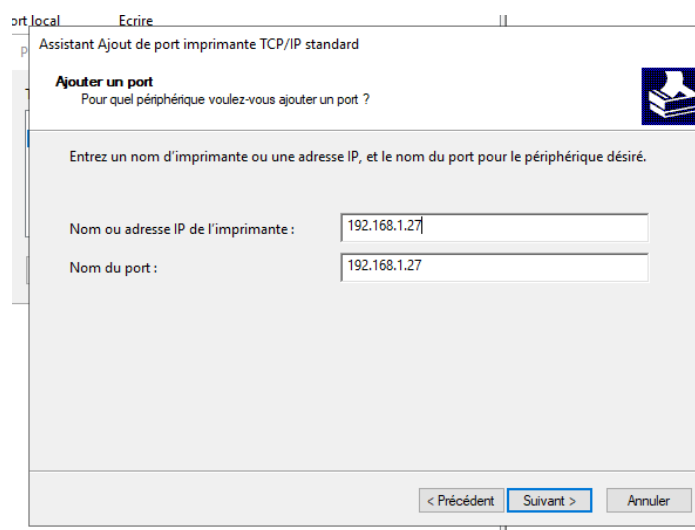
ort local Ecrire

Assistant Ajout de port imprimante TCP/IP standard

Ajouter un port
Pour quel périphérique voulez-vous ajouter un port ?

Entrez un nom d'imprimante ou une adresse IP, et le nom du port pour le périphérique désiré.

Nom ou adresse IP de l'imprimante : 192.168.1.27

Nom du port : 192.168.1.27

< Précédent Suivant > Annuler